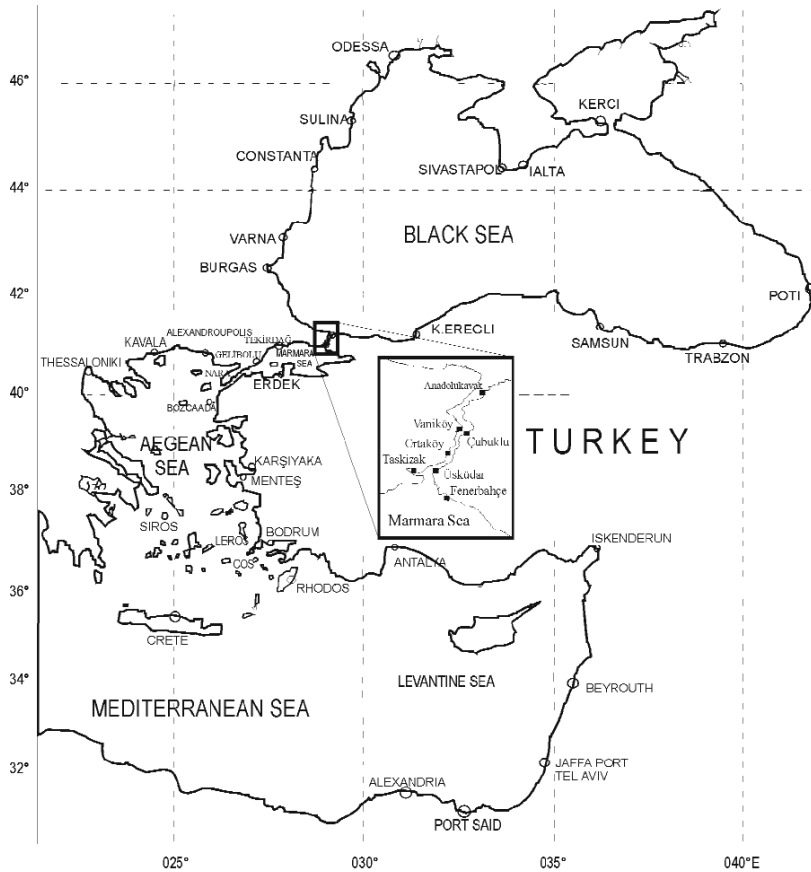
46°
44°
42°
40°
38°
36°
34°
32°

ODESSA
SULINA
CONSTANTA
KERCI
SIVASTAPOL
IALTA
BLACK SEA
VARNA
BURGAS
POTI
K.ERECLI
SAMSUN
TRABZON
KAVALA
ALEXANDROUPOLIS
TEKIRDAĞ
GELIBOLU
MARMARA SEA
THESSALONIKI
NARA
ERDEK
BOZCAADA
Anadolukavak
Vaniköy
Ortaköy
Çubuklu
Taskizak
Üsküdar
Fenerbahçe
Marmara Sea
TURKEY
AEGEAN SEA
KARŞIYAKA
MENTEŞ
SIROS
LEROS
BODRUM
COS
RHODOS
ANTALYA
ISKENDERUN
CRETE
LEVANTINE SEA
BEYROUTH
MEDITERRANEAN SEA
JAFFA PORT
TEL AVIV
ALEXANDRIA
PORT SAID

025°
030°
035°
040°E